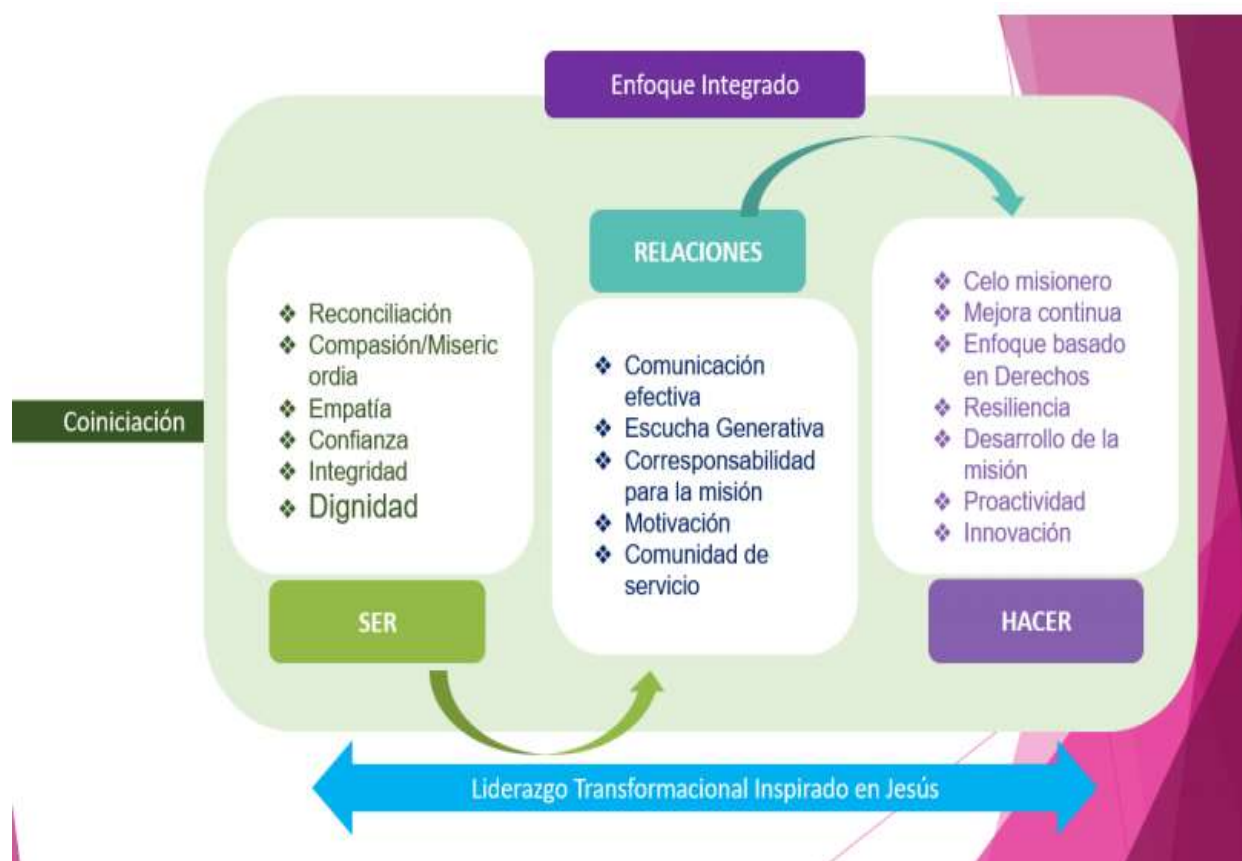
Enfoque Integrado

Coiniciación

❖ Reconciliación
❖ Compasión/Misericordia
❖ Empatía
❖ Confianza
❖ Integridad
❖ Dignidad

SER

RELACIONES

❖ Comunicación efectiva
❖ Escucha Generativa
❖ Corresponsabilidad para la misión
❖ Motivación
❖ Comunidad de servicio

❖ Celo misionero
❖ Mejora continua
❖ Enfoque basado en Derechos
❖ Resiliencia
❖ Desarrollo de la misión
❖ Proactividad
❖ Innovación

HACER

Liderazgo Transformacional Inspirado en Jesús